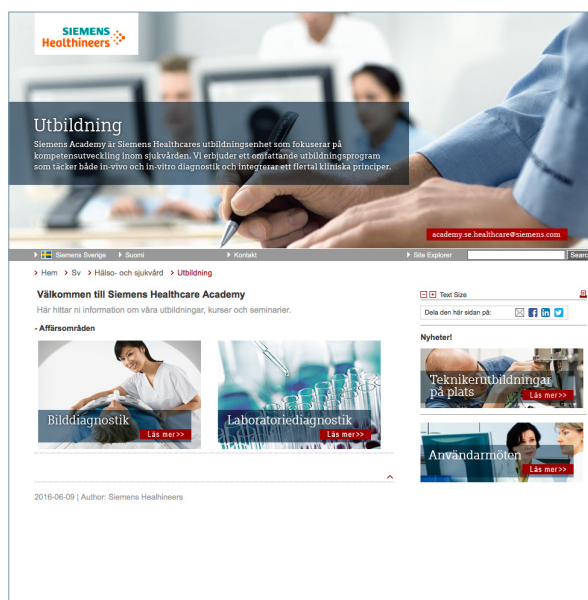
SIEMENS Healthineers

Utbildning

Siemens Academy är Siemens Healthcares utbildningsenhet som fokuserar på kompetensutveckling inom sjukvården. Vi erbjuder ett omfattande utbildningsprogram som täcker både in-vivo och in-vitro diagnostik och integrerar ett flertal kliniska principer.

academy.se.healthcare@siemens.com

Siemens Sverige Suomi Kontakt Site Explorer Search

Hem > Sv > Hälso- och sjukvård > Utbildning

Välkommen till Siemens Healthcare Academy

Här hittar ni information om våra utbildningar, kurser och seminarier.

- Affärsområden

Bilddiagnostik Läs mer>>

Laboratoriediagnostik Läs mer>>

2016-06-09 | Author: Siemens Healhineers

Text Size

Dela den här sidan på:

Nyheter!

Teknikerutbildningar på plats Läs mer>>

Användarmöten Läs mer>>